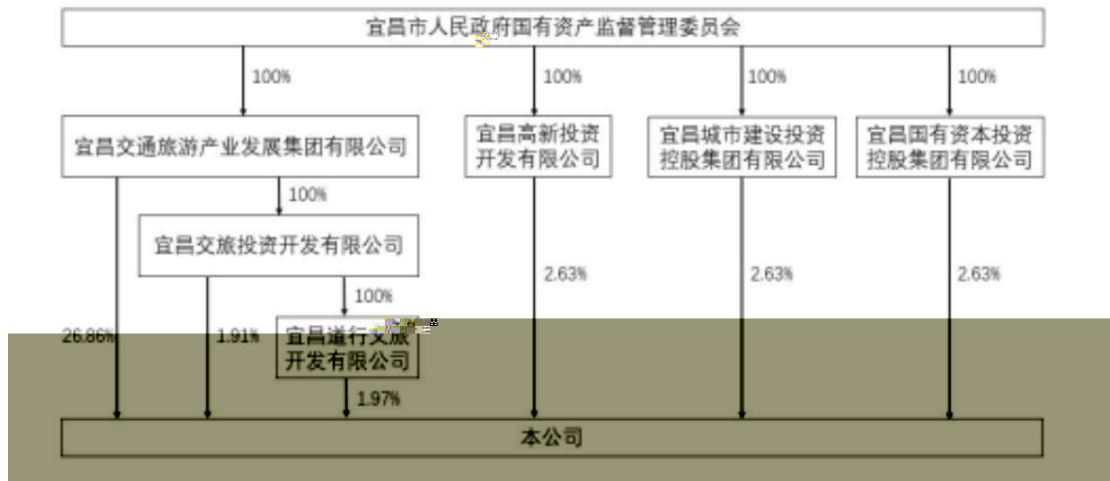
宜昌市人民政府国有资产监督管理委员会

100%

100%

100%

100%

宜昌交通旅游产业发展集团有限公司

宜昌高新投资开发有限公司

宜昌城市建设投资控股集团有限公司

宜昌国有资本投资控股集团有限公司

100%

宜昌交旅投资开发有限公司

2.63%

2.63%

2.63%

100%

26.86%

1.91%

宜昌道行文旅开发有限公司

1.97%

本公司